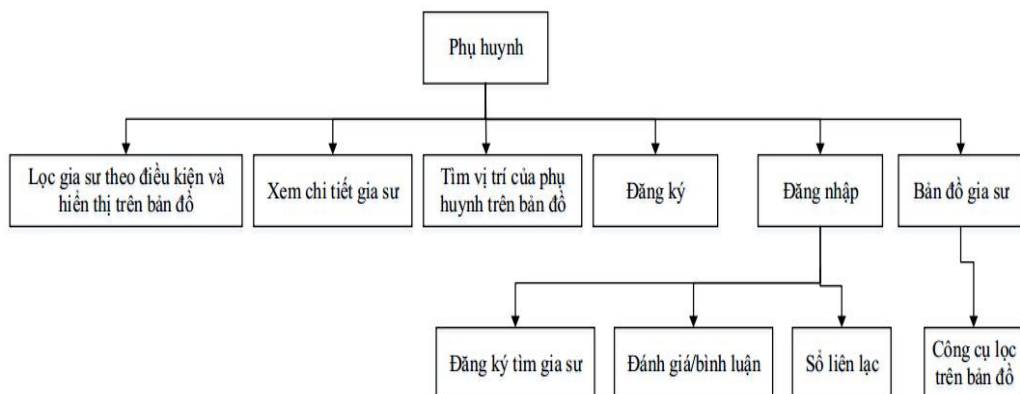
Phụ huynh

Lọc gia sư theo điều kiện và hiển thị trên bản đồ

Xem chi tiết gia sư

Tìm vị trí của phụ huynh trên bản đồ

Đăng ký

Đăng nhập

Bản đồ gia sư

Đăng ký tìm gia sư

Đánh giá/bình luận

Sổ liên lạc

Công cụ lọc trên bản đồ